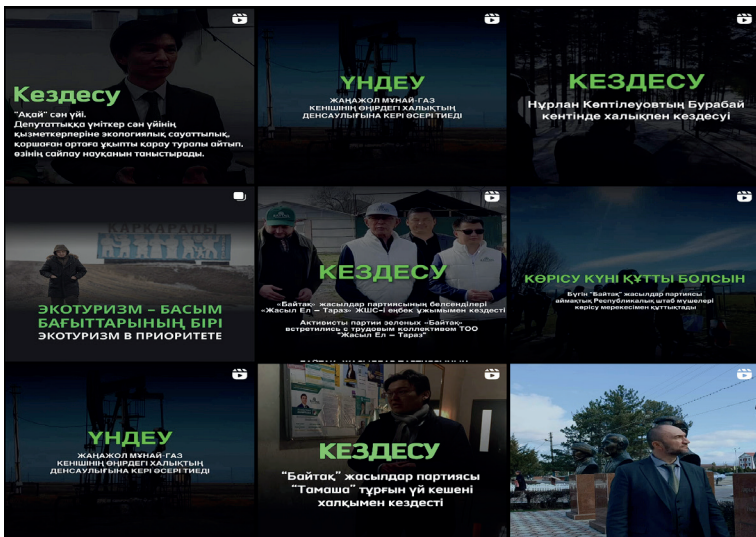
Кездесу

"Ақай" сән үйі.
Депутаттыққа үміткер сән үйінің қызметкерлеріне экологиялық сауаттылық, қоршаған ортаға ұқыпты қарау туралы айтып, өзінің сайлау науқанын таныстырады.

ҮНДЕУ

ЖАҢАЖОЛ МҰНАЙ-ГАЗ КЕНІШІНІҢ ӨҢІРДЕГІ ХАЛЫҚТЫҢ ДЕНСАУЛЫҒЫНА КЕРІ ӘСЕРІ ТИЕДІ

КЕЗДЕСУ

Нұрлан Көптілеуовтың Бурабай кентінде халықпен кездесуі

КАРКАРАЛЫ

ЭКОТУРИЗМ – БАСЫМ БАҒЫТТАРЫНЫҢ БІРІ
ЭКОТУРИЗМ В ПРИОРИТЕТЕ

КЕЗДЕСУ

«Байтақ» жасылдар партиясының белсенділері «Жасыл Ел – Тараз» ЖШС-і еңбек ұжымымен кездесті

Активисты партии зеленых «Байтақ» встретились с трудовым коллективом ТОО "Жасыл Ел – Тараз"

КӨРІСУ КҮНІ ҚҰТТЫ БОЛСЫН

Бүгін "Байтақ" жасылдар партиясы аймақтық Республикалық штаб мүшелері көрісу мерекесімен құттықтады

ҮНДЕУ

ЖАҢАЖОЛ МҰНАЙ-ГАЗ КЕНІШІНІҢ ӨҢІРДЕГІ ХАЛЫҚТЫҢ ДЕНСАУЛЫҒЫНА КЕРІ ӘСЕРІ ТИЕДІ

КЕЗДЕСУ

"Байтақ" жасылдар партиясы "Тамаша" тұрғын үй кешені халқымен кездесті